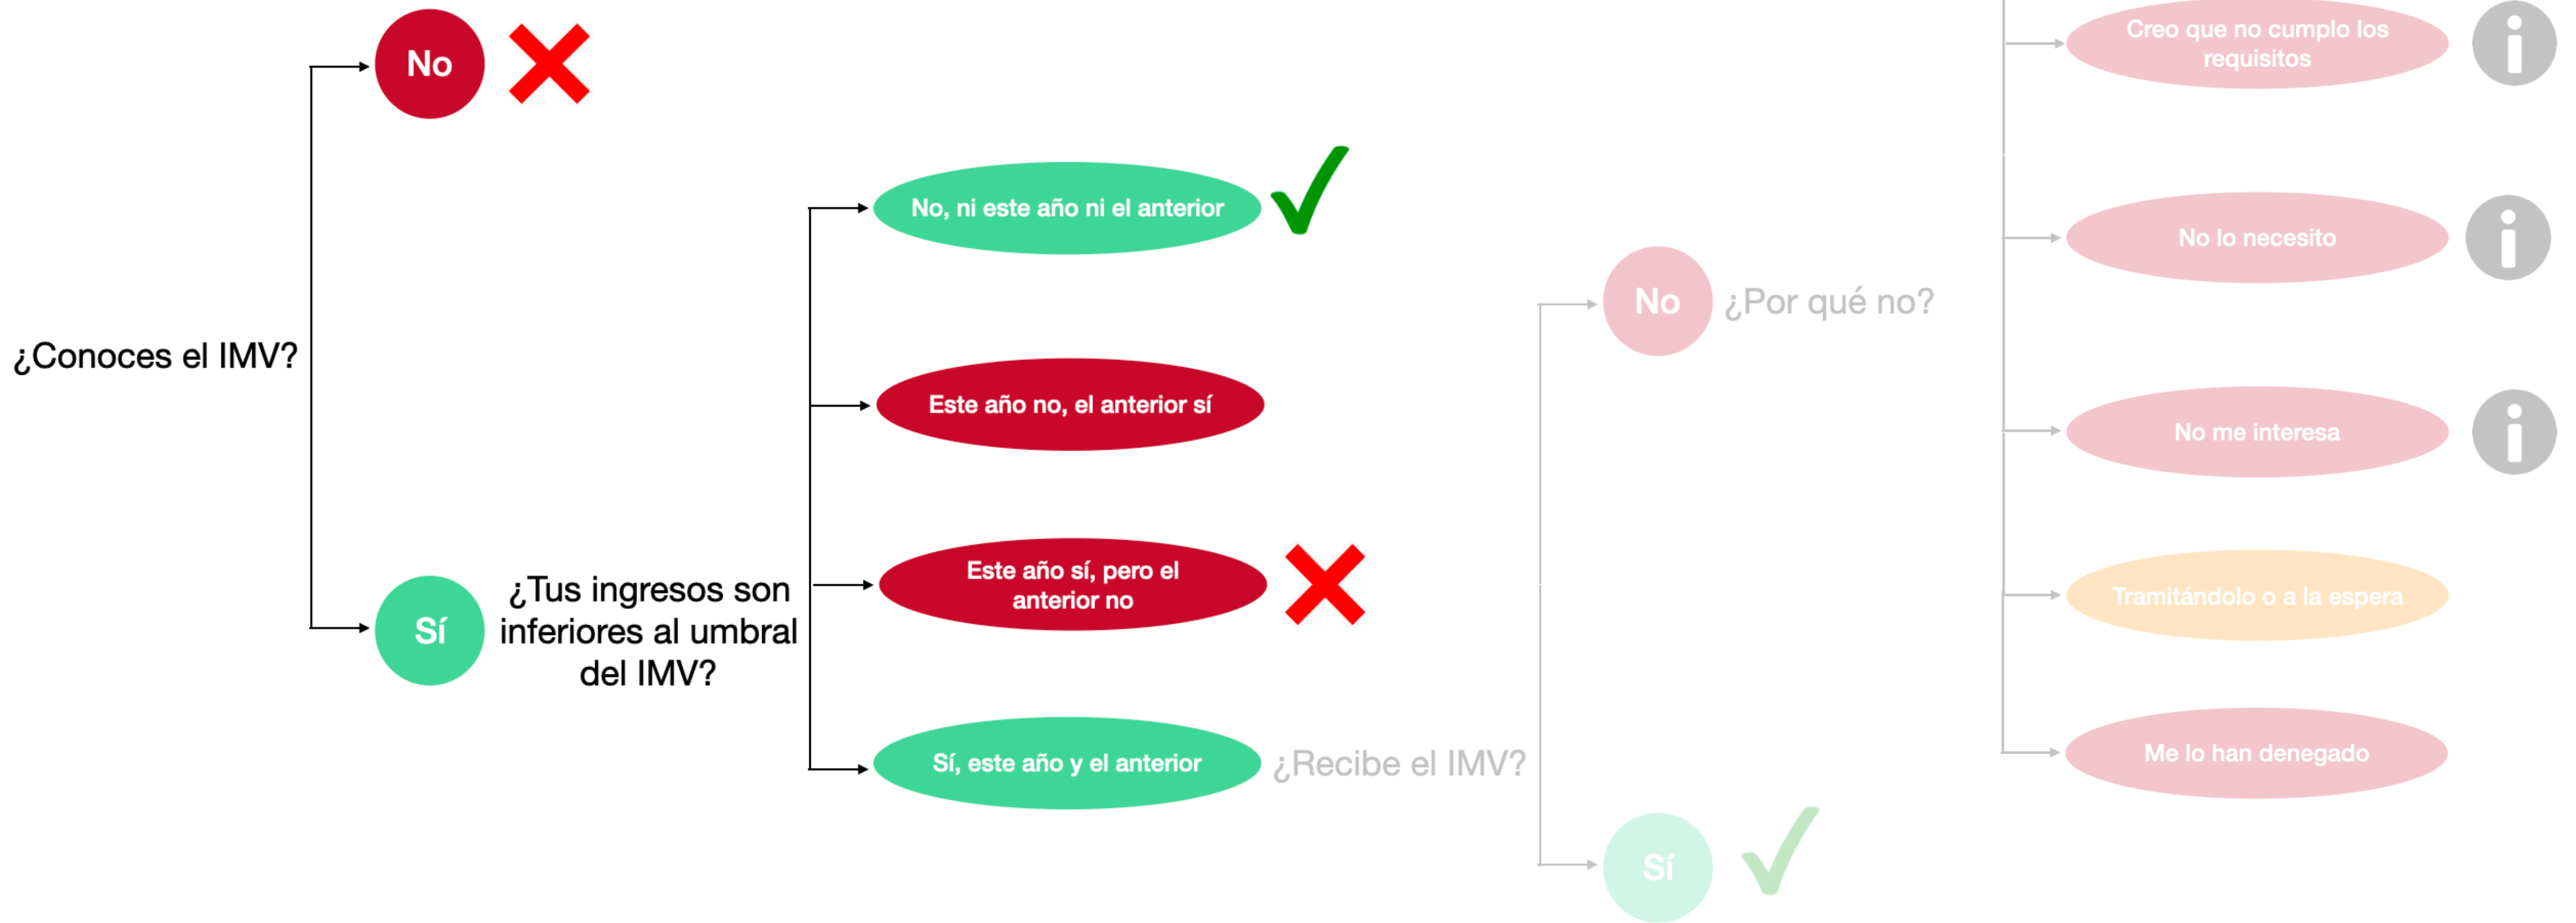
¿Conoces el IMV?

No

Sí

¿Tus ingresos son inferiores al umbral del IMV?

No, ni este año ni el anterior

Este año no, el anterior sí

Este año sí, pero el anterior no

Sí, este año y el anterior

¿Recibe el IMV?

No

¿Por qué no?

Sí

Creo que no cumplo los requisitos

No lo necesito

No me interesa

Tramitándolo o a la espera

Me lo han denegado